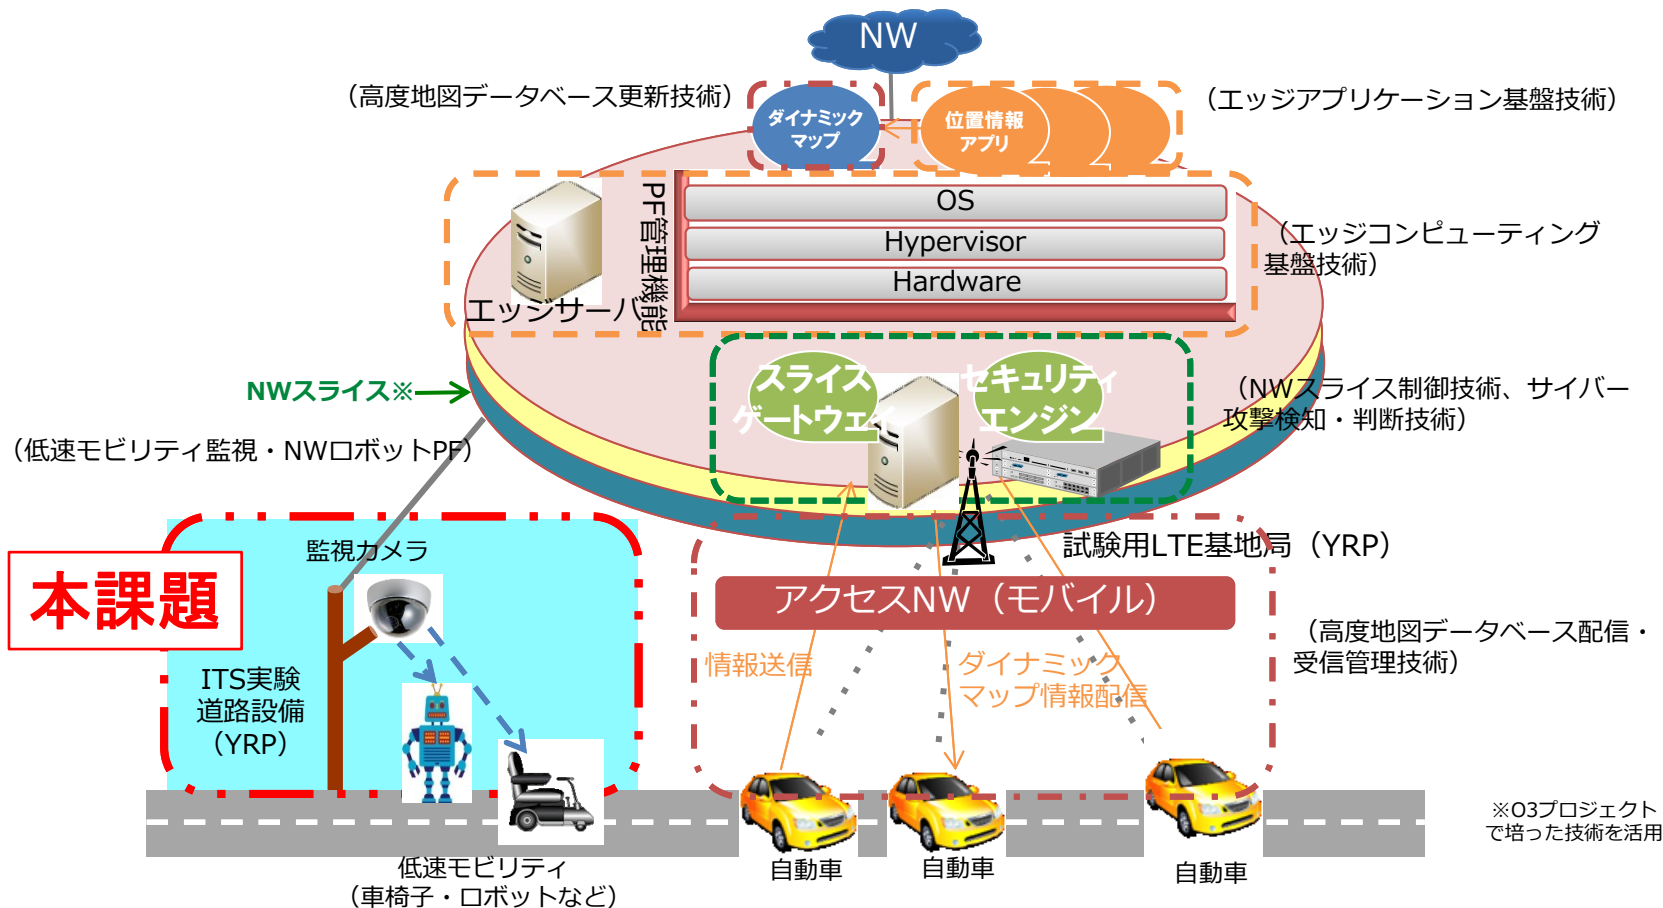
NW

（高度地図データベース更新技術）

ダイナミックマップ

位置情報アプリ

（エッジアプリケーション基盤技術）

PF管理機能

OS

Hypervisor

Hardware

エッジサーバ

（エッジコンピューティング基盤技術）

NWスライス※

スライスゲートウェイ

セキュリティエンジン

（NWスライス制御技術、サイバー攻撃検知・判断技術）

（低速モビリティ監視・NWロボットPF）

監視カメラ

本課題

ITS実験道路設備（YRP）

試験用LTE基地局（YRP）

アクセスNW（モバイル）

（高度地図データベース配信・受信管理技術）

情報送信

ダイナミックマップ情報配信

自動車

自動車

自動車

低速モビリティ（車椅子・ロボットなど）

※O3プロジェクトで培った技術を活用